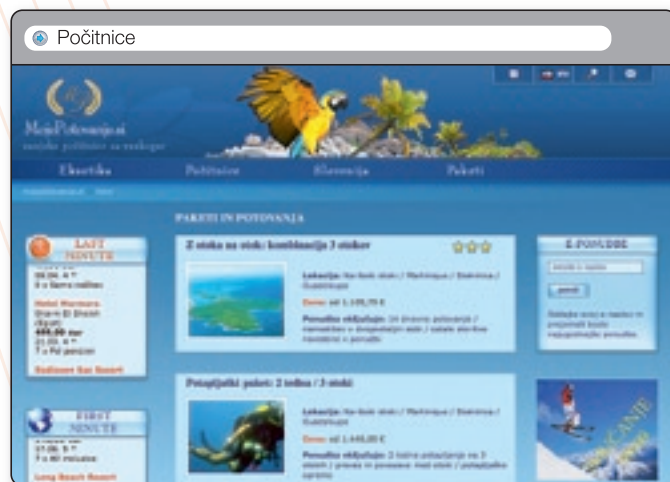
Počitnice

MojaPotovanja.si

Eksotika Počitnice Slovenija Paketi

PAKETI IN POTOVANJA

LAST MINUTE

Z otoka na otok: kombinacija 3 otokov

Lokacija: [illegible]

Cena: od 1.195,75 €

Hotel Marmara

FIRST MINUTE

Potapljaški paketi: 2 tedna / 3 otoki

Lokacija: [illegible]

Cena: od 1.445,00 €

E-PONUDBE

pošlji

Long Beach Resort